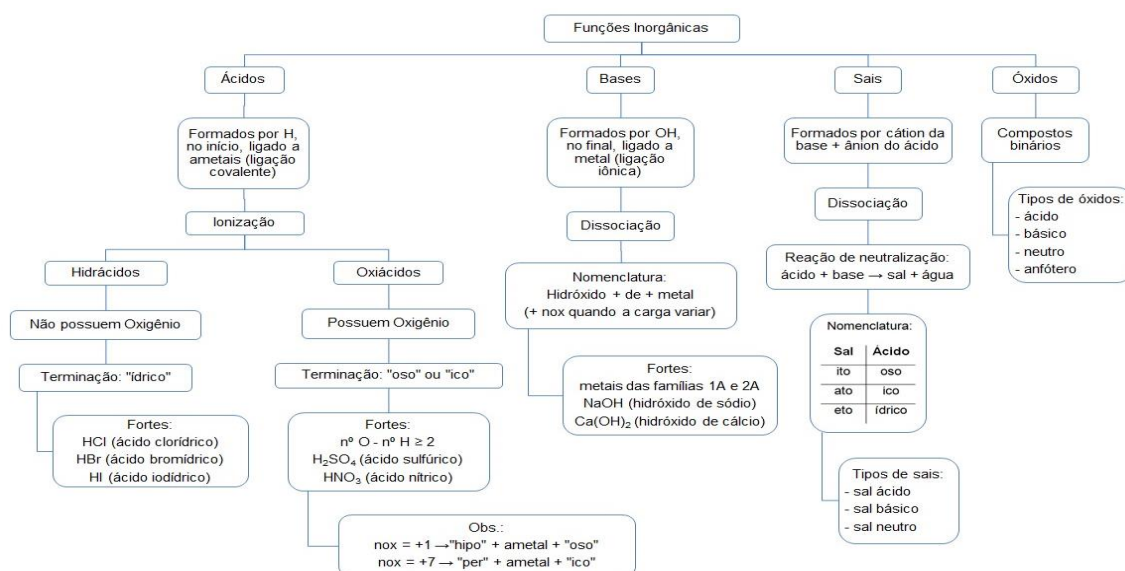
Funções Inorgânicas

Ácidos

Formados por H, no início, ligado a ametais (ligação covalente)

Ionização

Hidrácidos

Não possuem Oxigênio

Terminação: "ídrico"

Fortes:
HCl (ácido clorídrico)
HBr (ácido bromídrico)
HI (ácido iodídrico)

Oxiácidos

Possuem Oxigênio

Terminação: "oso" ou "ico"

Fortes:
nº O - nº H ≥ 2
$H_2SO_4$ (ácido sulfúrico)
$HNO_3$ (ácido nítrico)

Obs.:
nox = +1 → "hipo" + ametal + "oso"
nox = +7 → "per" + ametal + "ico"

Bases

Formados por OH, no final, ligado a metal (ligação iônica)

Dissociação

Nomenclatura:
Hidróxido + de + metal
(+ nox quando a carga variar)

Fortes:
metais das famílias 1A e 2A
NaOH (hidróxido de sódio)
$Ca(OH)_2$ (hidróxido de cálcio)

Sais

Formados por cátion da base + ânion do ácido

Dissociação

Reação de neutralização:
ácido + base → sal + água

Nomenclatura:

| Sal | Ácido |
|---|---|
| ito | oso |
| ato | ico |
| eto | ídrico |

Tipos de sais:
- sal ácido
- sal básico
- sal neutro

Óxidos

Compostos binários

Tipos de óxidos:
- ácido
- básico
- neutro
- anfótero